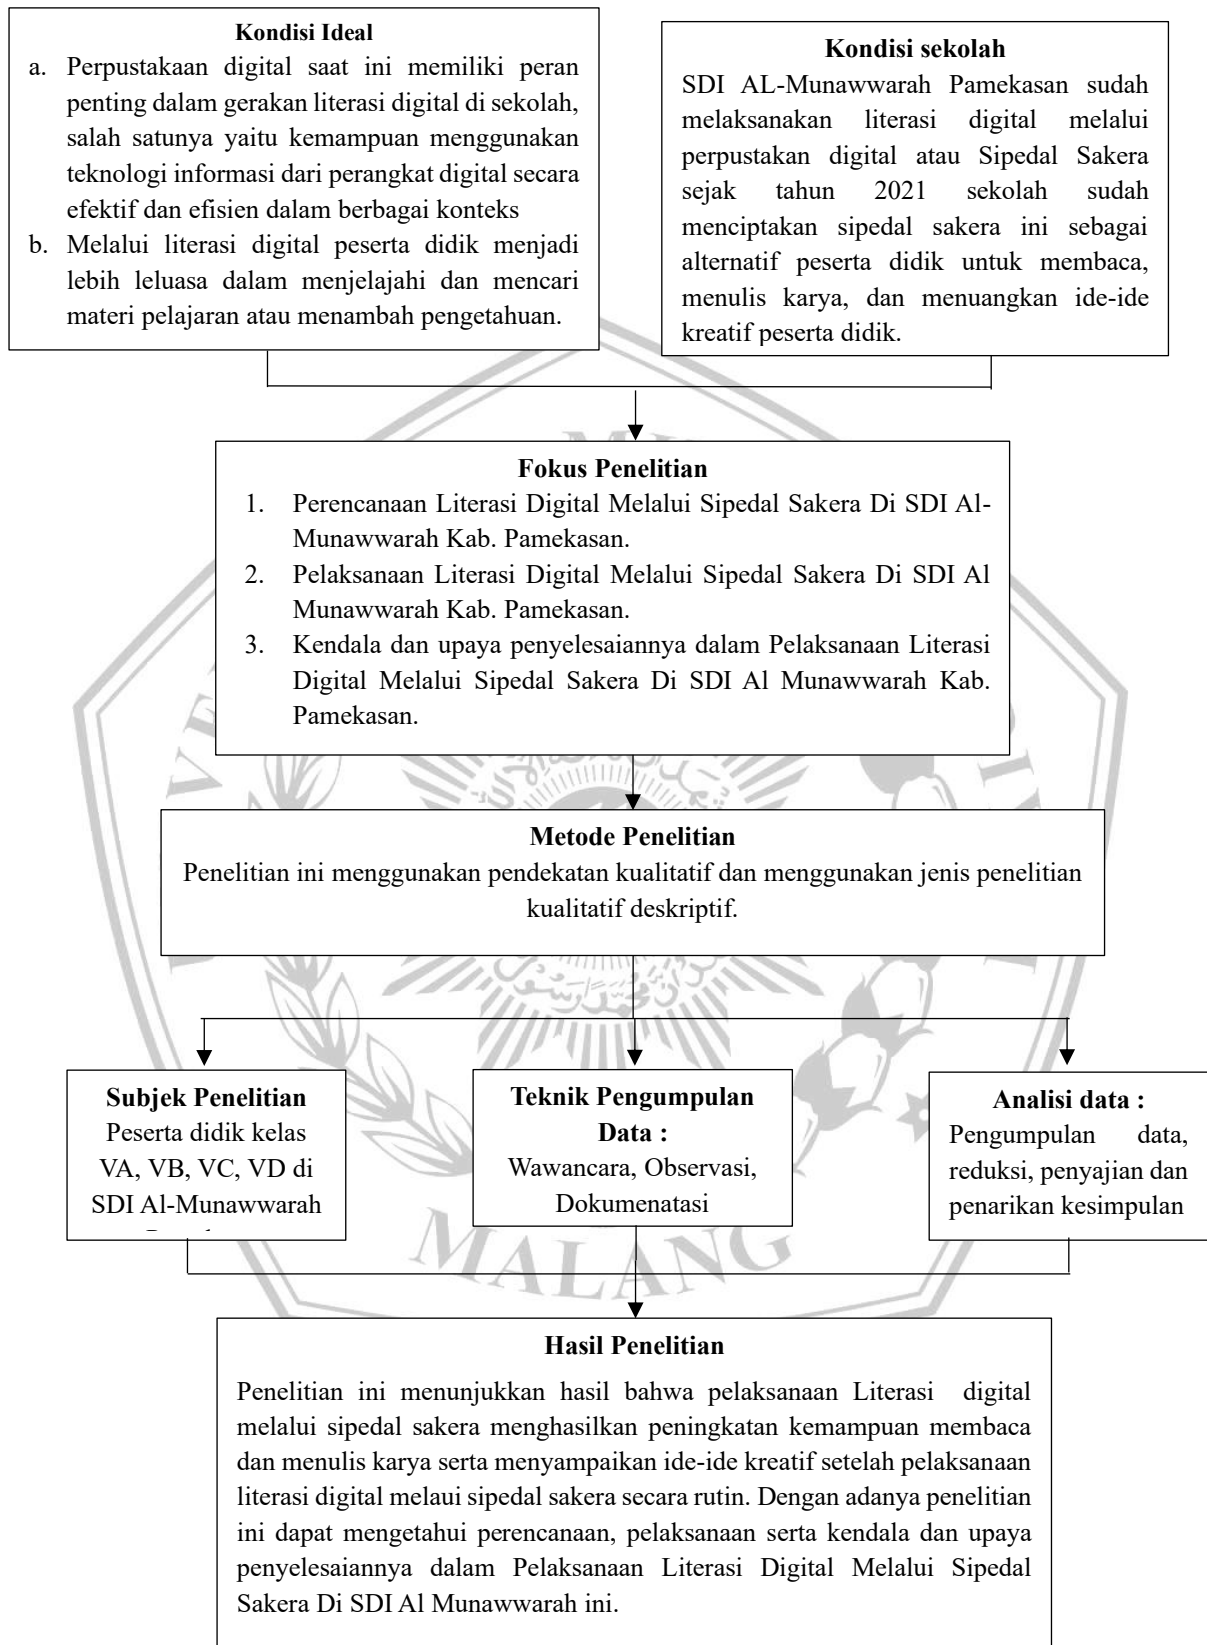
**Kondisi Ideal**

a. Perpustakaan digital saat ini memiliki peran penting dalam gerakan literasi digital di sekolah, salah satunya yaitu kemampuan menggunakan teknologi informasi dari perangkat digital secara efektif dan efisien dalam berbagai konteks

b. Melalui literasi digital peserta didik menjadi lebih leluasa dalam menjelajahi dan mencari materi pelajaran atau menambah pengetahuan.

**Kondisi sekolah**

SDI AL-Munawwarah Pamekasan sudah melaksanakan literasi digital melalui perpustakan digital atau Sipedal Sakera sejak tahun 2021 sekolah sudah menciptakan sipedal sakera ini sebagai alternatif peserta didik untuk membaca, menulis karya, dan menuangkan ide-ide kreatif peserta didik.

**Fokus Penelitian**

1. Perencanaan Literasi Digital Melalui Sipedal Sakera Di SDI Al-Munawwarah Kab. Pamekasan.
2. Pelaksanaan Literasi Digital Melalui Sipedal Sakera Di SDI Al Munawwarah Kab. Pamekasan.
3. Kendala dan upaya penyelesaiannya dalam Pelaksanaan Literasi Digital Melalui Sipedal Sakera Di SDI Al Munawwarah Kab. Pamekasan.

**Metode Penelitian**

Penelitian ini menggunakan pendekatan kualitatif dan menggunakan jenis penelitian kualitatif deskriptif.

**Subjek Penelitian**

Peserta didik kelas VA, VB, VC, VD di SDI Al-Munawwarah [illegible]

**Teknik Pengumpulan Data :**

Wawancara, Observasi, Dokumenatasi

**Analisi data :**

Pengumpulan data, reduksi, penyajian dan penarikan kesimpulan

MALANG

**Hasil Penelitian**

Penelitian ini menunjukkan hasil bahwa pelaksanaan Literasi digital melalui sipedal sakera menghasilkan peningkatan kemampuan membaca dan menulis karya serta menyampaikan ide-ide kreatif setelah pelaksanaan literasi digital melaui sipedal sakera secara rutin. Dengan adanya penelitian ini dapat mengetahui perencanaan, pelaksanaan serta kendala dan upaya penyelesaiannya dalam Pelaksanaan Literasi Digital Melalui Sipedal Sakera Di SDI Al Munawwarah ini.